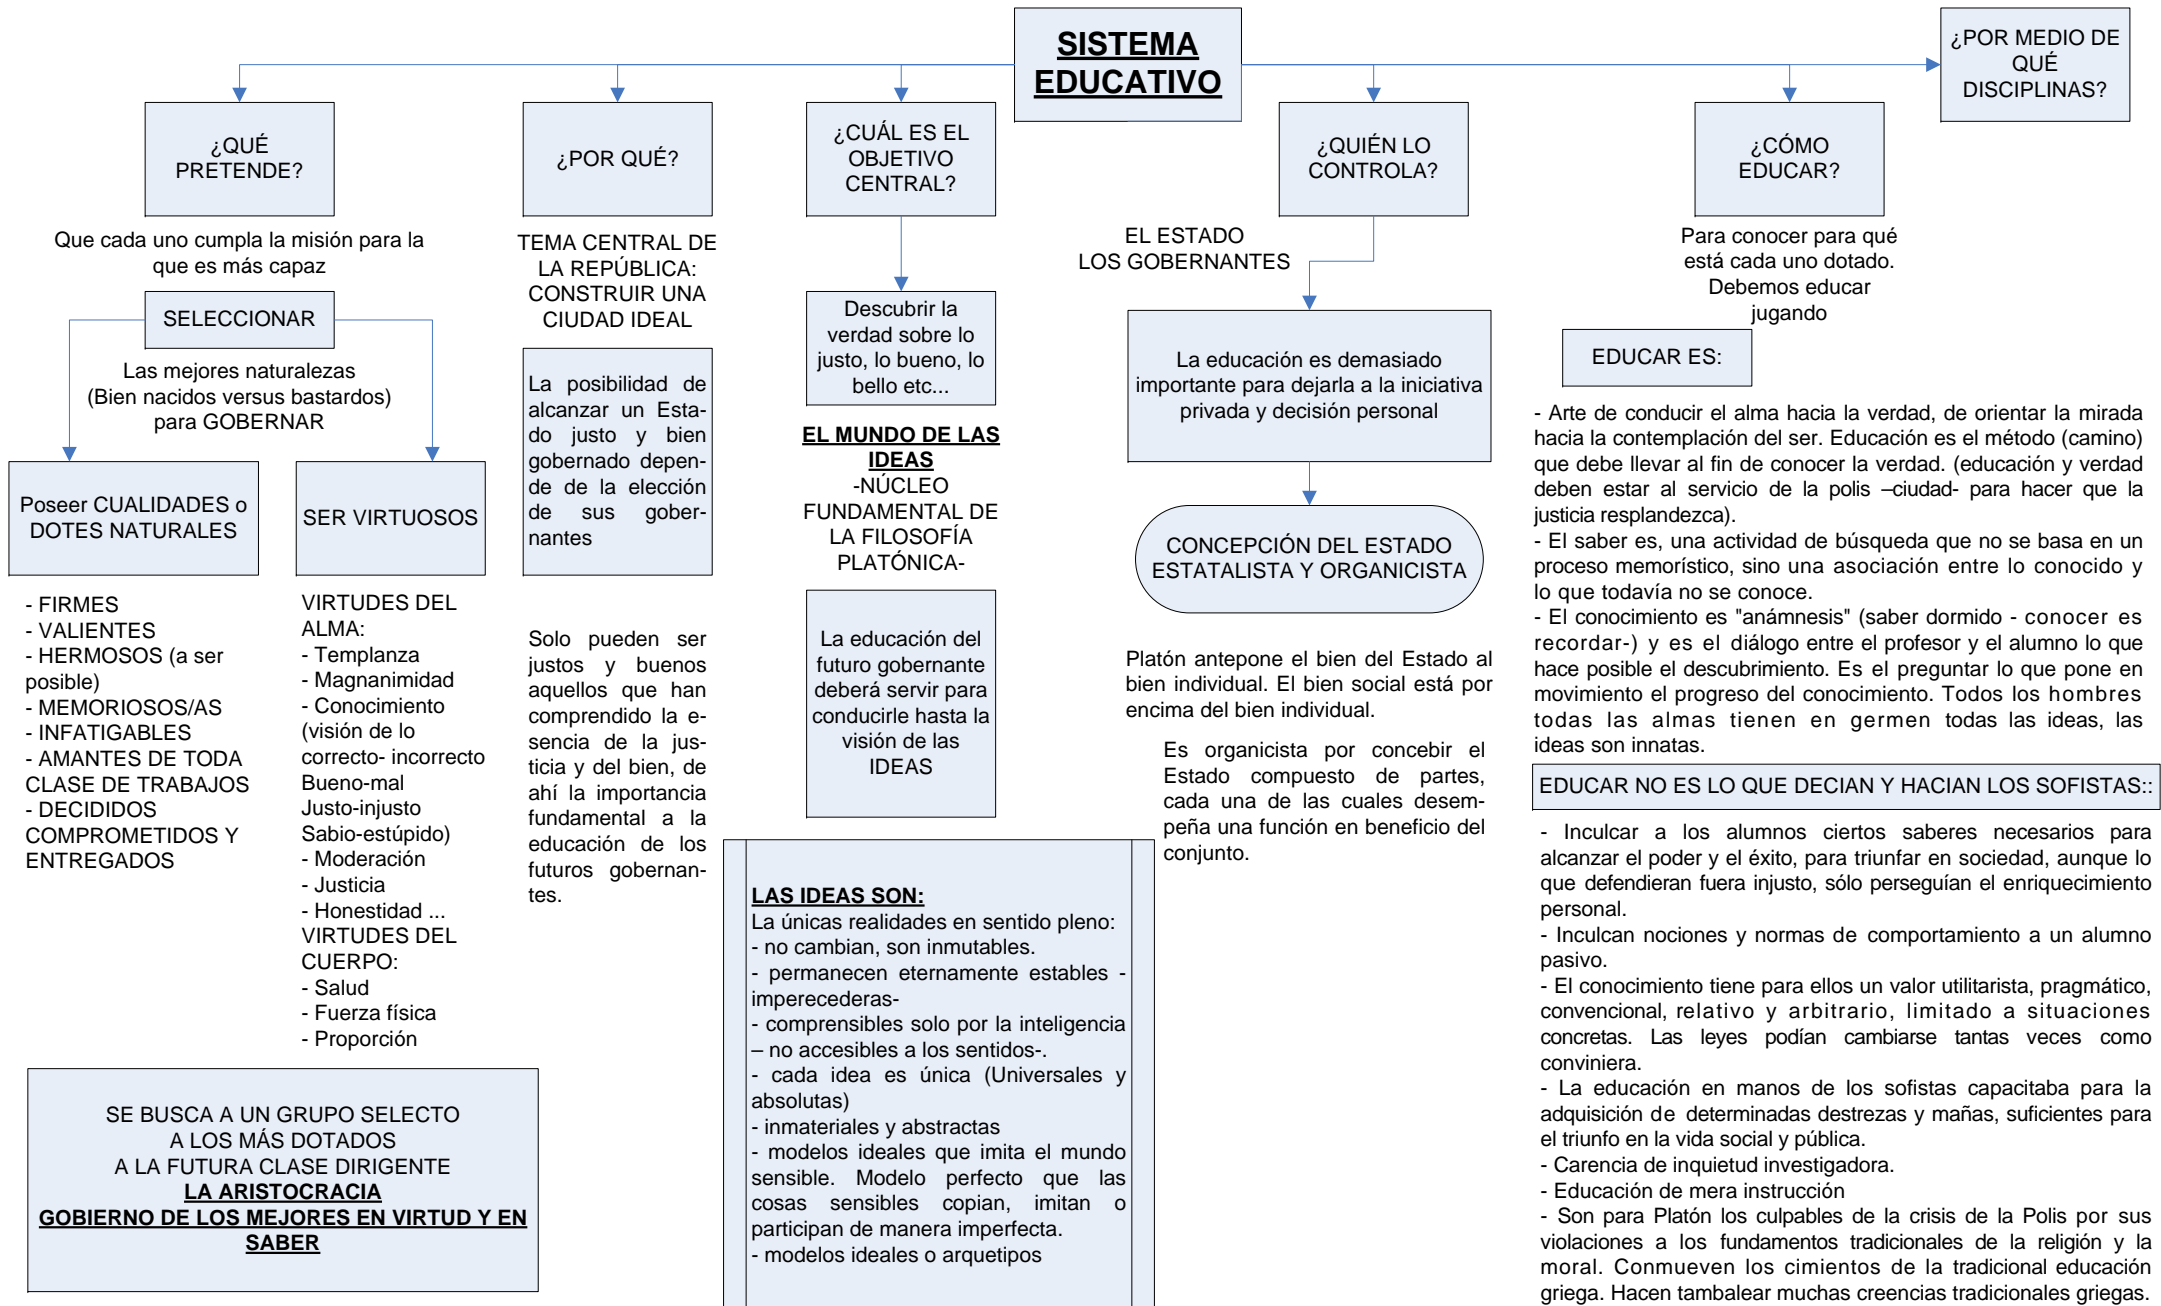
SISTEMA EDUCATIVO

¿QUÉ PRETENDE?

Que cada uno cumpla la misión para la que es más capaz

SELECCIONAR

Las mejores naturalezas (Bien nacidos versus bastardos) para GOBERNAR

Poseer CUALIDADES o DOTES NATURALES

- FIRMES
- VALIENTES
- HERMOSOS (a ser posible)
- MEMORIOSOS/AS
- INFATIGABLES
- AMANTES DE TODA CLASE DE TRABAJOS
- DECIDIDOS COMPROMETIDOS Y ENTREGADOS

SER VIRTUOSOS

VIRTUDES DEL ALMA:
- Templanza
- Magnanimidad
- Conocimiento (visión de lo correcto- incorrecto Bueno-mal Justo-injusto Sabio-estúpido)
- Moderación
- Justicia
- Honestidad ...
VIRTUDES DEL CUERPO:
- Salud
- Fuerza física
- Proporción

SE BUSCA A UN GRUPO SELECTO
A LOS MÁS DOTADOS
A LA FUTURA CLASE DIRIGENTE
LA ARISTOCRACIA
GOBIERNO DE LOS MEJORES EN VIRTUD Y EN SABER

¿POR QUÉ?

TEMA CENTRAL DE LA REPÚBLICA: CONSTRUIR UNA CIUDAD IDEAL

La posibilidad de alcanzar un Estado justo y bien gobernado depende de la elección de sus gobernantes

Solo pueden ser justos y buenos aquellos que han comprendido la esencia de la justicia y del bien, de ahí la importancia fundamental a la educación de los futuros gobernantes.

¿CUÁL ES EL OBJETIVO CENTRAL?

Descubrir la verdad sobre lo justo, lo bueno, lo bello etc...

EL MUNDO DE LAS IDEAS
-NÚCLEO FUNDAMENTAL DE LA FILOSOFÍA PLATÓNICA-

La educación del futuro gobernante deberá servir para conducirle hasta la visión de las IDEAS

LAS IDEAS SON:
La únicas realidades en sentido pleno:
- no cambian, son inmutables.
- permanecen eternamente estables - imperecederas-
- comprensibles solo por la inteligencia – no accesibles a los sentidos-.
- cada idea es única (Universales y absolutas)
- inmateriales y abstractas
- modelos ideales que imita el mundo sensible. Modelo perfecto que las cosas sensibles copian, imitan o participan de manera imperfecta.
- modelos ideales o arquetipos

¿QUIÉN LO CONTROLA?

EL ESTADO
LOS GOBERNANTES

La educación es demasiado importante para dejarla a la iniciativa privada y decisión personal

CONCEPCIÓN DEL ESTADO ESTATALISTA Y ORGANICISTA

Platón antepone el bien del Estado al bien individual. El bien social está por encima del bien individual.

Es organicista por concebir el Estado compuesto de partes, cada una de las cuales desempeña una función en beneficio del conjunto.

¿CÓMO EDUCAR?

Para conocer para qué está cada uno dotado. Debemos educar jugando

¿POR MEDIO DE QUÉ DISCIPLINAS?

EDUCAR ES:

- Arte de conducir el alma hacia la verdad, de orientar la mirada hacia la contemplación del ser. Educación es el método (camino) que debe llevar al fin de conocer la verdad. (educación y verdad deben estar al servicio de la polis –ciudad- para hacer que la justicia resplandezca).
- El saber es, una actividad de búsqueda que no se basa en un proceso memorístico, sino una asociación entre lo conocido y lo que todavía no se conoce.
- El conocimiento es "anámnesis" (saber dormido - conocer es recordar-) y es el diálogo entre el profesor y el alumno lo que hace posible el descubrimiento. Es el preguntar lo que pone en movimiento el progreso del conocimiento. Todos los hombres todas las almas tienen en germen todas las ideas, las ideas son innatas.

EDUCAR NO ES LO QUE DECIAN Y HACIAN LOS SOFISTAS::

- Inculcar a los alumnos ciertos saberes necesarios para alcanzar el poder y el éxito, para triunfar en sociedad, aunque lo que defendieran fuera injusto, sólo perseguían el enriquecimiento personal.
- Inculcan nociones y normas de comportamiento a un alumno pasivo.
- El conocimiento tiene para ellos un valor utilitarista, pragmático, convencional, relativo y arbitrario, limitado a situaciones concretas. Las leyes podían cambiarse tantas veces como conviniera.
- La educación en manos de los sofistas capacitaba para la adquisición de determinadas destrezas y mañas, suficientes para el triunfo en la vida social y pública.
- Carencia de inquietud investigadora.
- Educación de mera instrucción
- Son para Platón los culpables de la crisis de la Polis por sus violaciones a los fundamentos tradicionales de la religión y la moral. Conmueven los cimientos de la tradicional educación griega. Hacen tambalear muchas creencias tradicionales griegas.